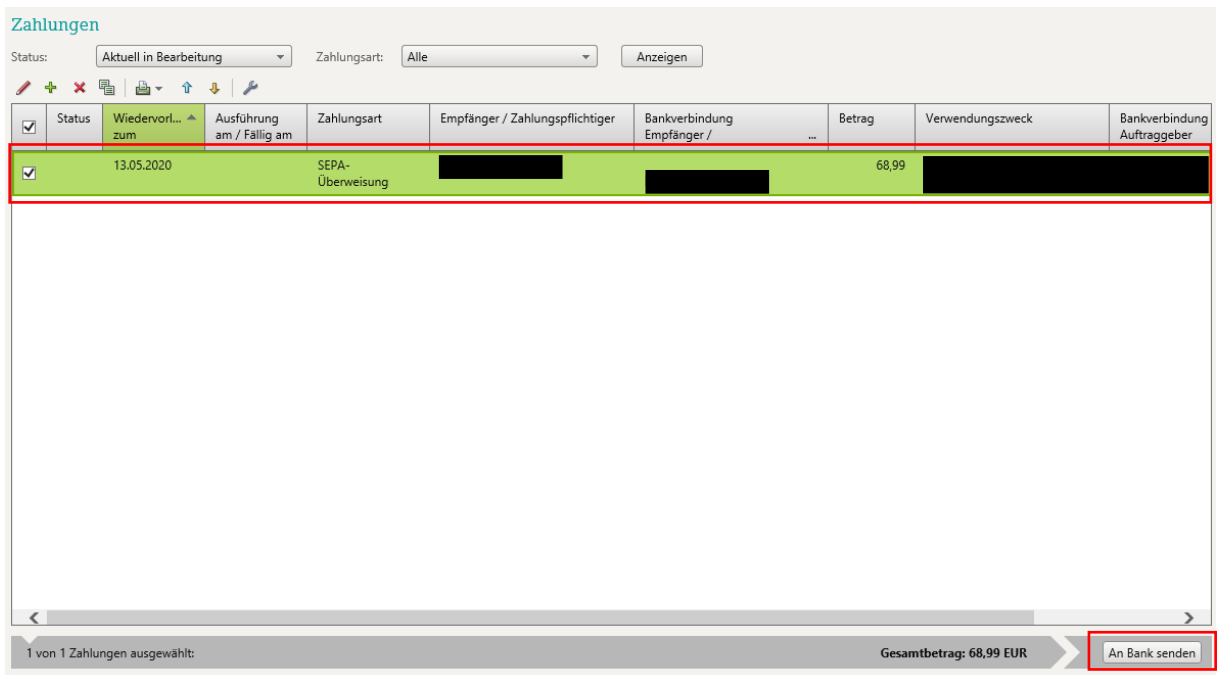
Zahlungen

Status: Aktuell in Bearbeitung Zahlungsart: Alle Anzeigen

| | Status | Wiedervorl... zum | Ausführung am / Fällig am | Zahlungsart | Empfänger / Zahlungspflichtiger | Bankverbindung Empfänger / ... | Betrag | Verwendungszweck | Bankverbindung Auftraggeber |
|---|---|---|---|---|---|---|---|---|---|
| ☑ | | 13.05.2020 | | SEPA-Überweisung | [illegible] | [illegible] | 68,99 | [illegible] | |

1 von 1 Zahlungen ausgewählt: Gesamtbetrag: 68,99 EUR

An Bank senden